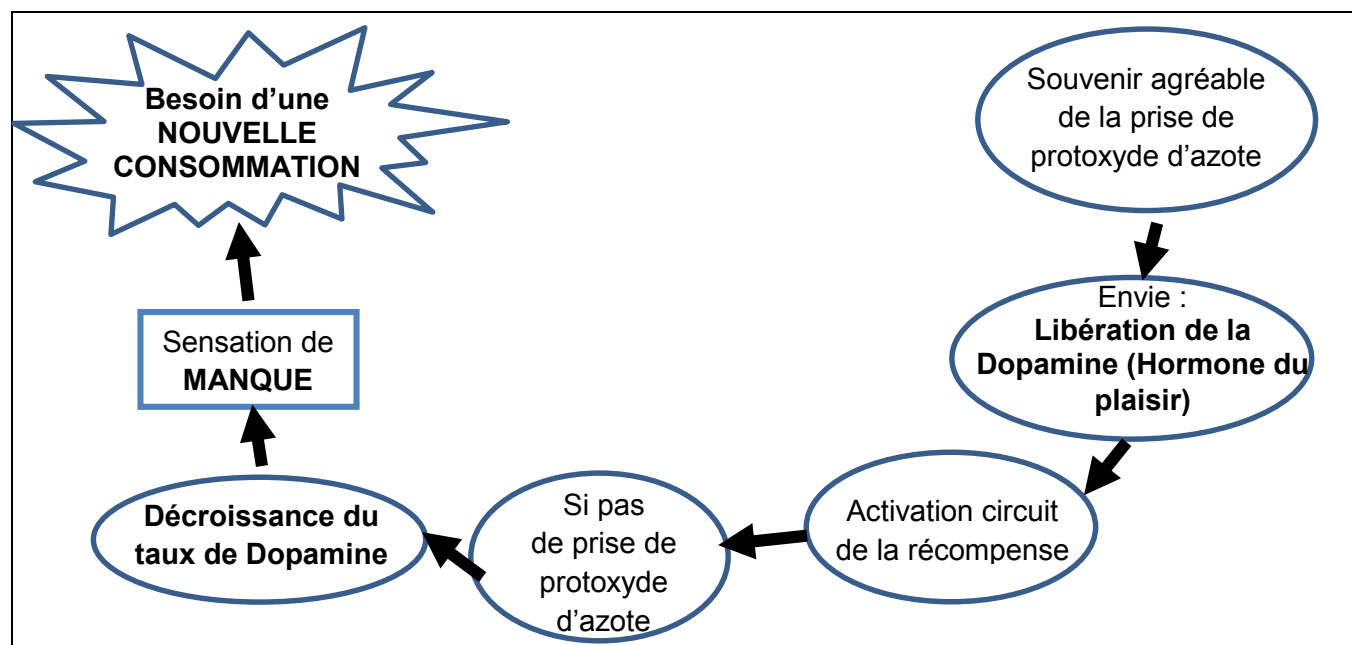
Souvenir agréable de la prise de protoxyde d'azote

Envie :
**Libération de la Dopamine (Hormone du plaisir)**

Activation circuit de la récompense

Si pas de prise de protoxyde d'azote

**Décroissance du taux de Dopamine**

Sensation de **MANQUE**

**Besoin d'une NOUVELLE CONSOMMATION**